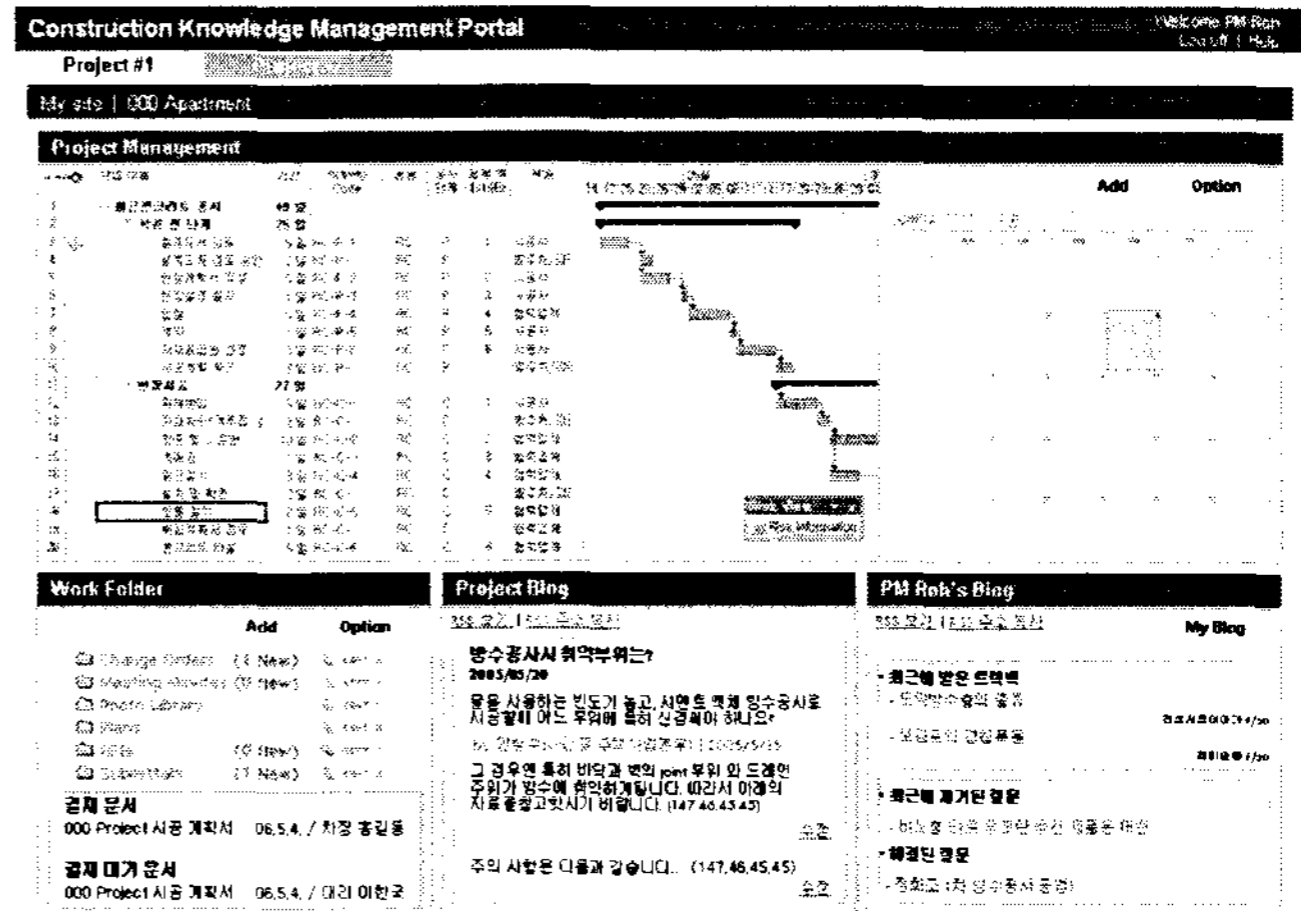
Construction Knowledge Management Portal

Welcome PM Roh
Logoff | Help

Project #1

My site | 000 Apartment

Project Management

Add Option

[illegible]

Work Folder

Add Option

Change Orders (3 New) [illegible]
Meeting Minutes (2 New) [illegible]
Photo Library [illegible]
Plans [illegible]
RFIs (2 New) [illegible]
Submittals (1 New) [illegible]

결재 문서
000 Project 시공 계획서 06.5.4. / 차장 홍길동

결재 대기 문서
000 Project 시공 계획서 06.5.4. / 대리 이한국

Project Blog

방수공사시 취약부위는?
2005/05/20

물을 사용하는 빈도가 높고, 시멘트 액체 방수공사로 시공할 때 어느 부위에 특히 신경써야 하나요?

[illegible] | 2005/5/25

그 경우엔 특히 바닥과 벽의 joint 부위 와 드레인 주위가 방수에 취약하게됩니다. 따라서 아래의 자료를참고하시기 바랍니다. (147.46.45.45)

삭제

주의 사항은 다음과 같습니다.. (147.46.45.45)

삭제

PM Roh's Blog

My Blog

최근에 받은 트랙백
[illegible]
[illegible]

최근에 제기된 질문
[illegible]

해결된 질문
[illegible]